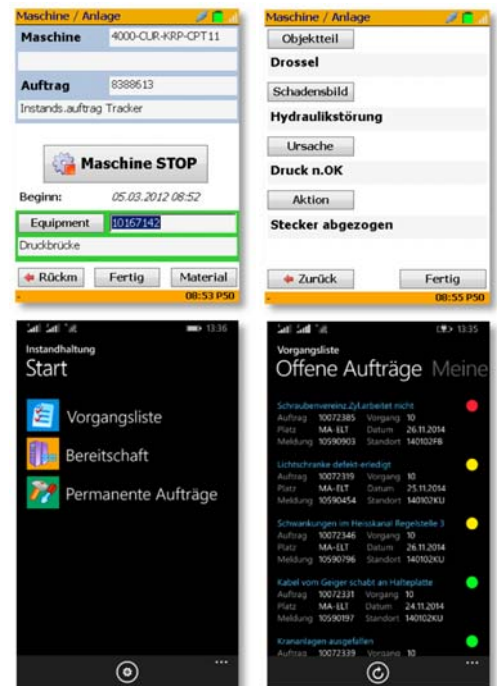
Maschine / Anlage

Maschine 4000-CUR-KRP-CPT11

Auftrag 8388613

Instands.auftrag Tracker

Maschine STOP

Beginn: 05.03.2012 08:52

Equipment 10167142

Druckbrücke

Rückm Fertig Material

08:53 P50

Maschine / Anlage

Objektteil

Drossel

Schadensbild

Hydraulikstörung

Ursache

Druck n.OK

Aktion

Stecker abgezogen

Zurück Fertig

08:55 P50

13:36

Instandhaltung

Start

Vorgangsliste

Bereitschaft

Permanente Aufträge

13:35

Vorgangsliste

Offene Aufträge Meine

Schraubenverein.Zyl.arbeitet nicht
Auftrag 10072385 Vorgang 10
Platz MA-ELT Datum 26.11.2014
Meldung 10590903 Standort 140102FB

Lichtschranke defekt-erledigt
Auftrag 10072319 Vorgang 10
Platz MA-ELT Datum 25.11.2014
Meldung 10590454 Standort 140102KU

Schwankungen im Heisskanal Regelstelle 3
Auftrag 10072346 Vorgang 10
Platz MA-ELT Datum 26.11.2014
Meldung 10590796 Standort 140102KU

Kabel vom Geiger schabt an Halteplatte
Auftrag 10072331 Vorgang 10
Platz MA-ELT Datum 24.11.2014
Meldung 10590197 Standort 140102KU

Krananlagen ausgefallen
Auftrag 10072339 Vorgang 10